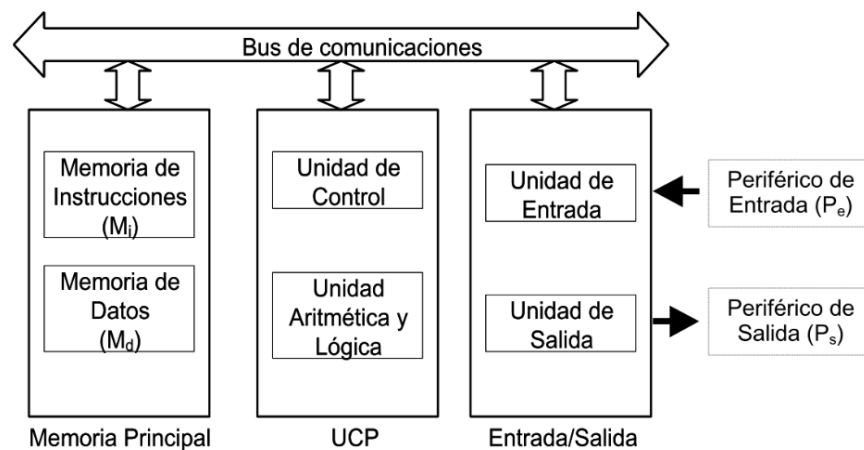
Bus de comunicaciones

Memoria de Instrucciones ($M_i$)

Memoria de Datos ($M_d$)

Memoria Principal

Unidad de Control

Unidad Aritmética y Lógica

UCP

Unidad de Entrada

Unidad de Salida

Entrada/Salida

Periférico de Entrada ($P_e$)

Periférico de Salida ($P_s$)